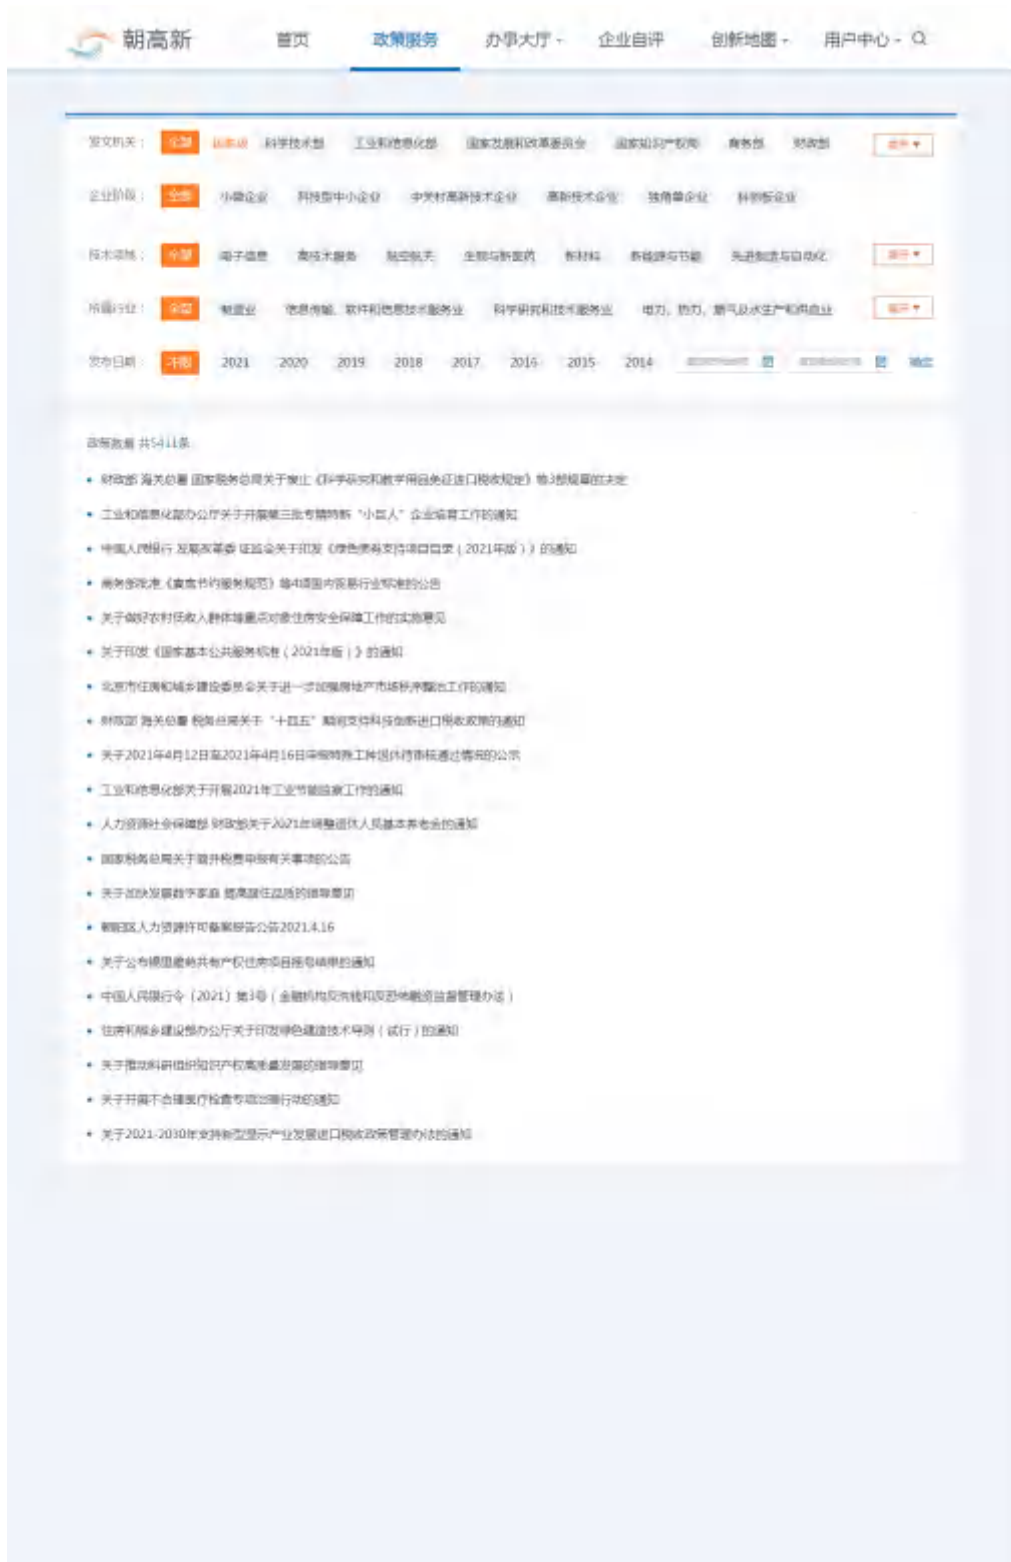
朝高新 首页 政策服务 办事大厅 企业自评 创新地图 用户中心

发文机关： 全部 国务院 科学技术部 工业和信息化部 国家发展和改革委员会 国家知识产权局 商务部 财政部 展开

企业阶段： 全部 小微企业 科技型中小企业 中关村高新技术企业 高新技术企业 独角兽企业 科创板企业

技术领域： 全部 电子信息 高技术服务 航空航天 生物与新医药 新材料 新能源与节能 先进制造与自动化 展开

所属行业： 全部 制造业 信息传输、软件和信息技术服务业 科学研究和技术服务业 电力、热力、燃气及水生产和供应业 展开

发布日期： 不限 2021 2020 2019 2018 2017 2016 2015 2014 确定

政策数量 共5411条

• 财政部 海关总署 国家税务总局关于废止《科学研究和教学用品免征进口税收规定》等3部规章的决定
• 工业和信息化部办公厅关于开展第三批专精特新"小巨人"企业培育工作的通知
• 中国人民银行 发展改革委 证监会关于印发《绿色债券支持项目目录（2021年版）》的通知
• 商务部批准《餐饮节约服务规范》等4项国内贸易行业标准的公告
• 关于做好农村低收入群体等重点对象住房安全保障工作的实施意见
• 关于印发《国家基本公共服务标准（2021年版）》的通知
• 北京市住房和城乡建设委员会关于进一步加强房地产市场秩序整治工作的通知
• 财政部 海关总署 税务总局关于"十四五"期间支持科技创新进口税收政策的通知
• 关于2021年4月12日至2021年4月16日审核特殊工种提前退休情况的公示
• 工业和信息化部关于开展2021年工业节能监察工作的通知
• 人力资源社会保障部 财政部关于2021年调整退休人员基本养老金的通知
• 国家税务总局关于简并税费申报有关事项的公告
• 关于加快发展数字家庭 提高居住品质的指导意见
• 朝阳区人力资源许可备案报告公告2021.4.16
• 关于公布朝阳区第共有产权住房项目报名结果的通知
• 中国人民银行令（2021）第3号（金融机构反洗钱和反恐怖融资监督管理办法）
• 住房和城乡建设部办公厅关于印发绿色建造技术导则（试行）的通知
• 关于推动科研组织知识产权高质量发展的指导意见
• 关于开展不合理医疗检查专项治理行动的通知
• 关于2021-2030年支持新型显示产业发展进口税收政策管理办法的通知